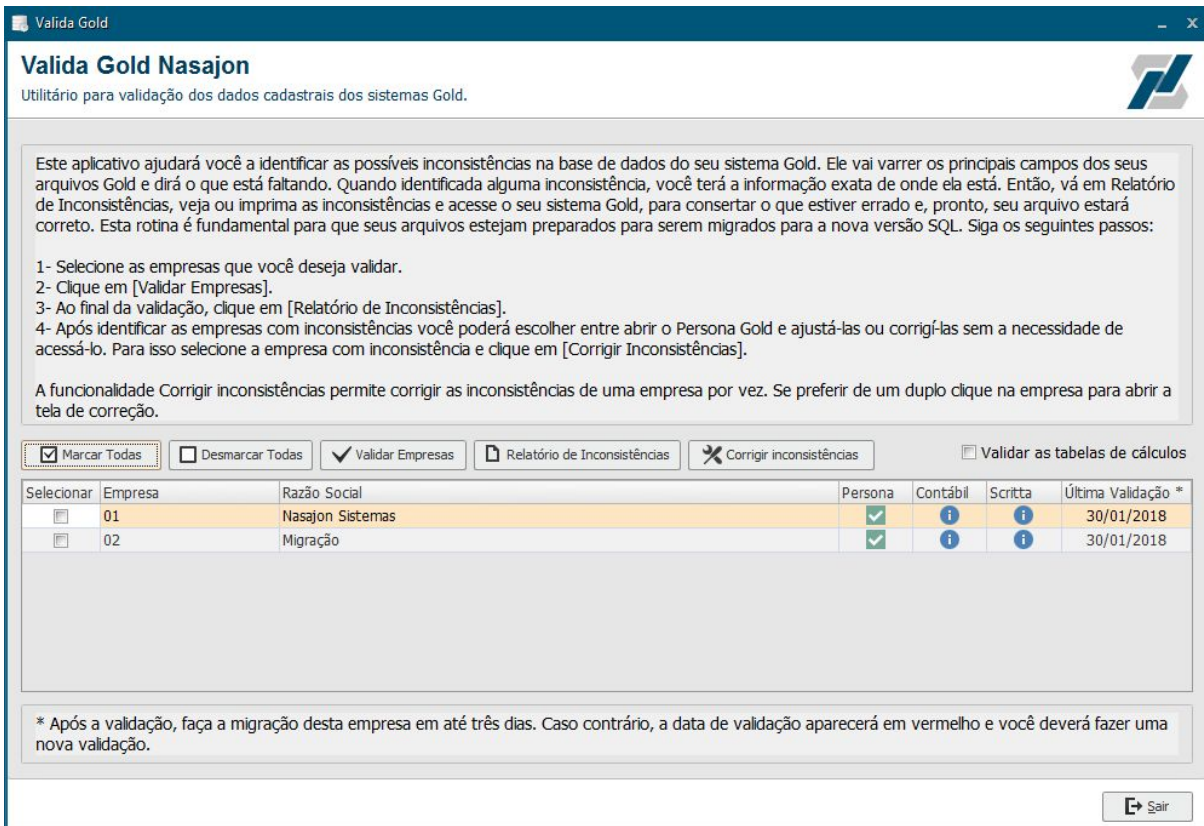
Valida Gold

Valida Gold Nasajon
Utilitário para validação dos dados cadastrais dos sistemas Gold.

Este aplicativo ajudará você a identificar as possíveis inconsistências na base de dados do seu sistema Gold. Ele vai varrer os principais campos dos seus arquivos Gold e dirá o que está faltando. Quando identificada alguma inconsistência, você terá a informação exata de onde ela está. Então, vá em Relatório de Inconsistências, veja ou imprima as inconsistências e acesse o seu sistema Gold, para consertar o que estiver errado e, pronto, seu arquivo estará correto. Esta rotina é fundamental para que seus arquivos estejam preparados para serem migrados para a nova versão SQL. Siga os seguintes passos:

1- Selecione as empresas que você deseja validar.
2- Clique em [Validar Empresas].
3- Ao final da validação, clique em [Relatório de Inconsistências].
4- Após identificar as empresas com inconsistências você poderá escolher entre abrir o Persona Gold e ajustá-las ou corrigí-las sem a necessidade de acessá-lo. Para isso selecione a empresa com inconsistência e clique em [Corrigir Inconsistências].

A funcionalidade Corrigir inconsistências permite corrigir as inconsistências de uma empresa por vez. Se preferir de um duplo clique na empresa para abrir a tela de correção.

Marcar Todas | Desmarcar Todas | Validar Empresas | Relatório de Inconsistências | Corrigir inconsistências | Validar as tabelas de cálculos

| Selecionar | Empresa | Razão Social | Persona | Contábil | Scritta | Última Validação * |
|---|---|---|---|---|---|---|
| | 01 | Nasajon Sistemas | | | | 30/01/2018 |
| | 02 | Migração | | | | 30/01/2018 |

* Após a validação, faça a migração desta empresa em até três dias. Caso contrário, a data de validação aparecerá em vermelho e você deverá fazer uma nova validação.

Sair